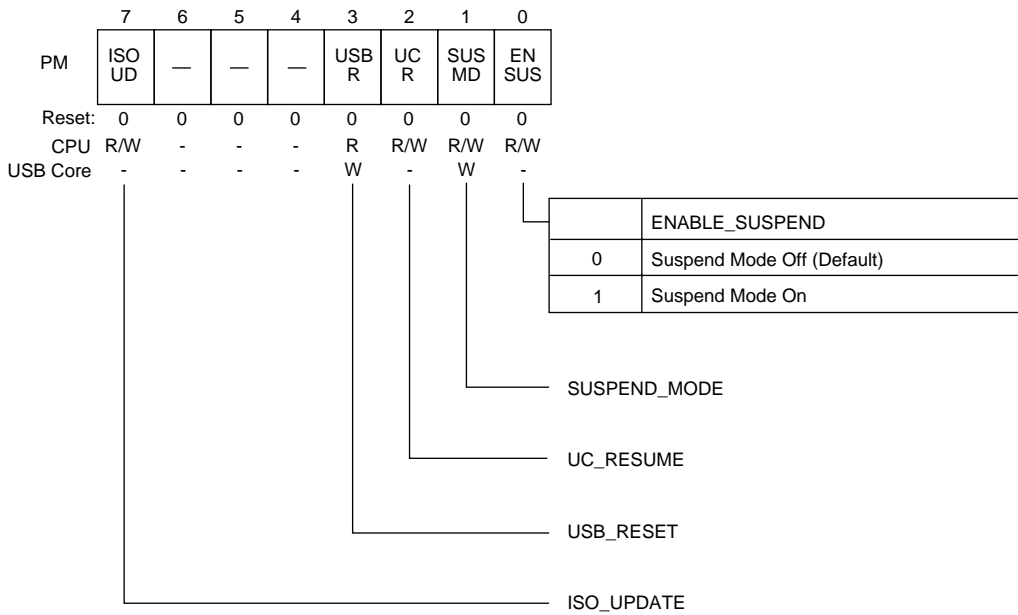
| | 7 | 6 | 5 | 4 | 3 | 2 | 1 | 0 |
|---|---|---|---|---|---|---|---|---|
| PM | ISO UD | — | — | — | USB R | UC R | SUS MD | EN SUS |
| Reset: | 0 | 0 | 0 | 0 | 0 | 0 | 0 | 0 |
| CPU | R/W | - | - | - | R | R/W | R/W | R/W |
| USB Core | - | - | - | - | W | - | W | - |

| | ENABLE_SUSPEND |
|---|---|
| 0 | Suspend Mode Off (Default) |
| 1 | Suspend Mode On |

SUSPEND_MODE

UC_RESUME

USB_RESET

ISO_UPDATE